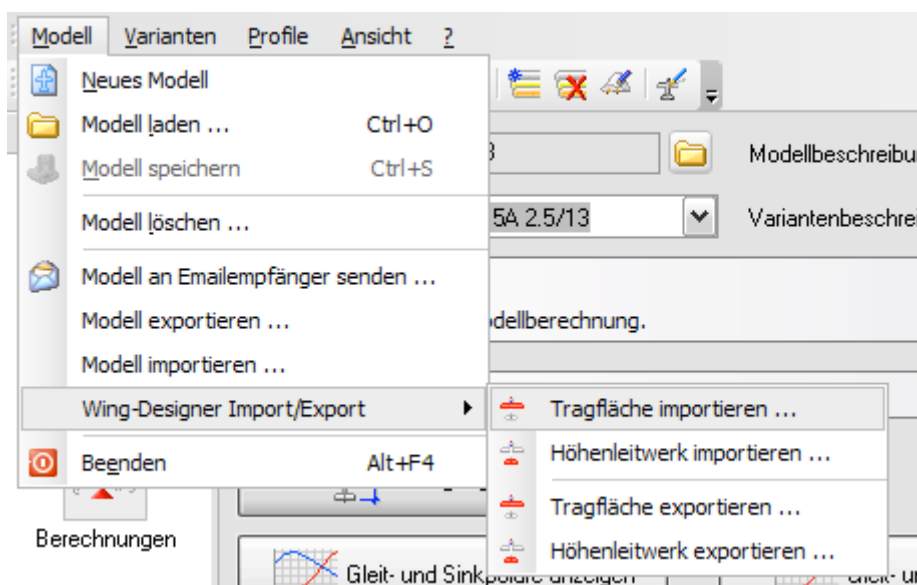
Modell Varianten Profile Ansicht ?

Neues Modell
Modell laden ... Ctrl+O
Modell speichern Ctrl+S
Modell löschen ...
Modell an Emailempfänger senden ...
Modell exportieren ...
Modell importieren ...
Wing-Designer Import/Export
Beenden Alt+F4

Tragfläche importieren ...
Höhenleitwerk importieren ...
Tragfläche exportieren ...
Höhenleitwerk exportieren ...

3
Modellbeschreibu
5A 2.5/13
Variantenbeschrei
odellberechnung.

Berechnungen
Gleit- und Sinkp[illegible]
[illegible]eit- u